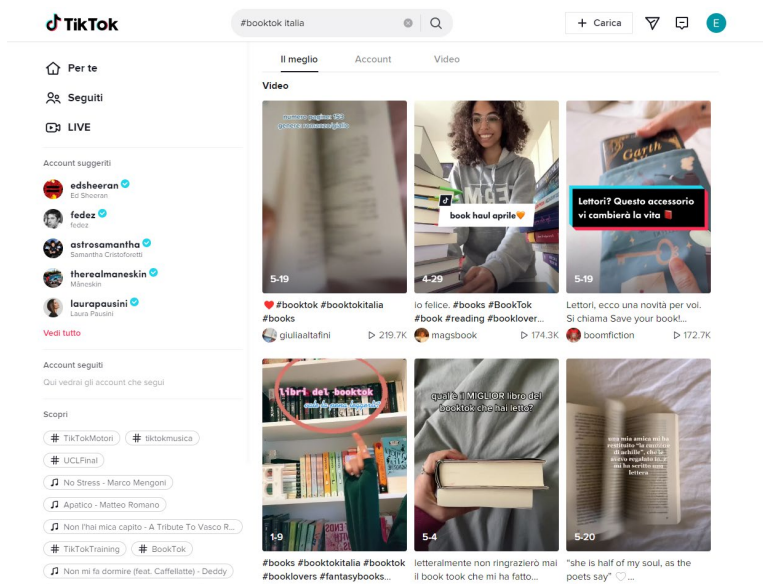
TikTok

#booktok italia

+ Carica

E

Per te

Seguiti

LIVE

Account suggeriti

edsheeran
Ed Sheeran

fedez
fedez

astrosamantha
Samantha Cristoforetti

therealmaneskin
Måneskin

laurapausini
Laura Pausini

Vedi tutto

Account seguiti

Qui vedrai gli account che segui

Scopri

# TikTokMotori

# tiktokmusica

# UCLFinal

No Stress - Marco Mengoni

Apatico - Matteo Romano

Non l'hai mica capito - A Tribute To Vasco R...

# TikTokTraining

# BookTok

Non mi fa dormire (feat. Caffellatte) - Deddy

Il meglio

Account

Video

Video

numero pagine: 153
genere: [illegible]

5-19

❤️ #booktok #booktokitalia #books

giuliaaltafini

219.7K

book haul aprile🧡

4-29

io felice. #books #BookTok #book #reading #booklover...

magsbook

174.3K

Garth

Lettori? Questo accessorio vi cambierà la vita 📕

5-19

Lettori, ecco una novità per voi. Si chiama Save your book!...

boomfiction

172.7K

libri del booktok
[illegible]

1-9

#books #booktokitalia #booktok #booklovers #fantasybooks...

qual'è il MIGLIOR libro del booktok che hai letto?

5-4

letteralmente non ringrazierò mai il book took che mi ha fatto...

una mia amica mi ha regalato "la canzone di achille". Ha scritto una lettera

5-20

"she is half of my soul, as the poets say" ♡...